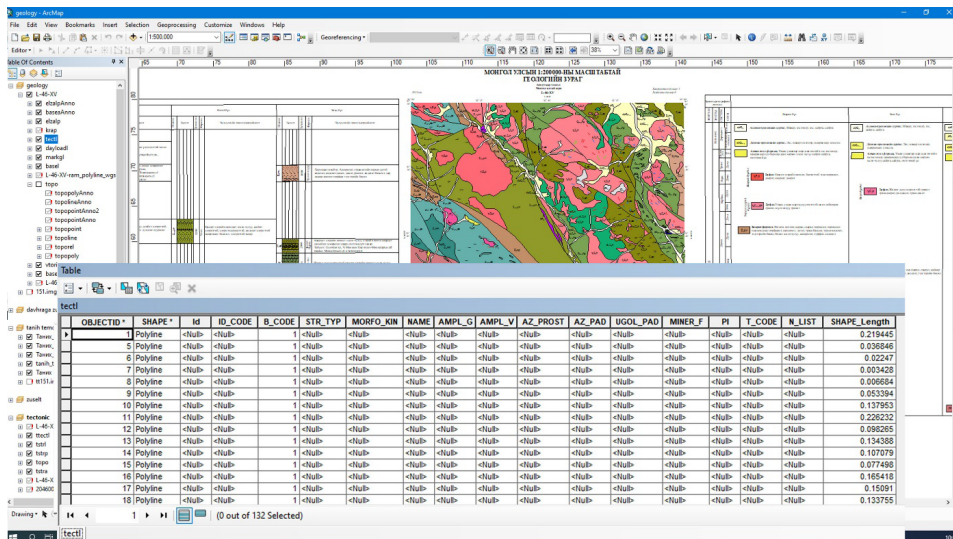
geology - ArcMap

File Edit View Bookmarks Insert Selection Geoprocessing Customize Windows Help

1:500,000

Georeferencing

Editor

38%

Table Of Contents

geology
L-46-XV
eltalpAnno
basesAnno
eltalp
krap
tectl
daylood
markgl
basel
L-46-XV-ram_polyline_wgs
topo
topopolyAnno
topolineAnno
topopointAnno2
topopointAnno
topopoint
topoline
toporel
topopoly
vtor
base
L-46
151.img

tanih temd
Tavan
Tavan
Tavan
tanih_t
Tavan
tt151.i

zuselt

davhrage z

tectonic
L-46-X
ttectl
tstrl
tstrp
topo
tstra
L-46-X
204600

Drawing

МОНГОЛ УЛСЫН 1:200000-НЫ МАСШТАБТАЙ
ГЕОЛОГИЙН ЗУРАГ

Table

tectl

| OBJECTID * | SHAPE * | Id | ID_CODE | B_CODE | STR_TYP | MORFO_KIN | NAME | AMPL_G | AMPL_V | AZ_PROST | AZ_PAD | UGOL_PAD | MINER_F | PI | T_CODE | N_LIST | SHAPE_Length |
|---|---|---|---|---|---|---|---|---|---|---|---|---|---|---|---|---|---|
| 1 | Polyline | <Null> | <Null> | 1 | <Null> | <Null> | <Null> | <Null> | <Null> | <Null> | <Null> | <Null> | <Null> | <Null> | <Null> | <Null> | 0.219445 |
| 5 | Polyline | <Null> | <Null> | 1 | <Null> | <Null> | <Null> | <Null> | <Null> | <Null> | <Null> | <Null> | <Null> | <Null> | <Null> | <Null> | 0.036846 |
| 6 | Polyline | <Null> | <Null> | 1 | <Null> | <Null> | <Null> | <Null> | <Null> | <Null> | <Null> | <Null> | <Null> | <Null> | <Null> | <Null> | 0.02247 |
| 7 | Polyline | <Null> | <Null> | 1 | <Null> | <Null> | <Null> | <Null> | <Null> | <Null> | <Null> | <Null> | <Null> | <Null> | <Null> | <Null> | 0.003428 |
| 8 | Polyline | <Null> | <Null> | 1 | <Null> | <Null> | <Null> | <Null> | <Null> | <Null> | <Null> | <Null> | <Null> | <Null> | <Null> | <Null> | 0.006684 |
| 9 | Polyline | <Null> | <Null> | 1 | <Null> | <Null> | <Null> | <Null> | <Null> | <Null> | <Null> | <Null> | <Null> | <Null> | <Null> | <Null> | 0.053394 |
| 10 | Polyline | <Null> | <Null> | 1 | <Null> | <Null> | <Null> | <Null> | <Null> | <Null> | <Null> | <Null> | <Null> | <Null> | <Null> | <Null> | 0.137953 |
| 11 | Polyline | <Null> | <Null> | 1 | <Null> | <Null> | <Null> | <Null> | <Null> | <Null> | <Null> | <Null> | <Null> | <Null> | <Null> | <Null> | 0.226232 |
| 12 | Polyline | <Null> | <Null> | 1 | <Null> | <Null> | <Null> | <Null> | <Null> | <Null> | <Null> | <Null> | <Null> | <Null> | <Null> | <Null> | 0.098265 |
| 13 | Polyline | <Null> | <Null> | 1 | <Null> | <Null> | <Null> | <Null> | <Null> | <Null> | <Null> | <Null> | <Null> | <Null> | <Null> | <Null> | 0.134388 |
| 14 | Polyline | <Null> | <Null> | 1 | <Null> | <Null> | <Null> | <Null> | <Null> | <Null> | <Null> | <Null> | <Null> | <Null> | <Null> | <Null> | 0.107079 |
| 15 | Polyline | <Null> | <Null> | 1 | <Null> | <Null> | <Null> | <Null> | <Null> | <Null> | <Null> | <Null> | <Null> | <Null> | <Null> | <Null> | 0.077498 |
| 16 | Polyline | <Null> | <Null> | 1 | <Null> | <Null> | <Null> | <Null> | <Null> | <Null> | <Null> | <Null> | <Null> | <Null> | <Null> | <Null> | 0.165418 |
| 17 | Polyline | <Null> | <Null> | 1 | <Null> | <Null> | <Null> | <Null> | <Null> | <Null> | <Null> | <Null> | <Null> | <Null> | <Null> | <Null> | 0.15091 |
| 18 | Polyline | <Null> | <Null> | 1 | <Null> | <Null> | <Null> | <Null> | <Null> | <Null> | <Null> | <Null> | <Null> | <Null> | <Null> | <Null> | 0.133755 |

1 (0 out of 132 Selected)

tectl